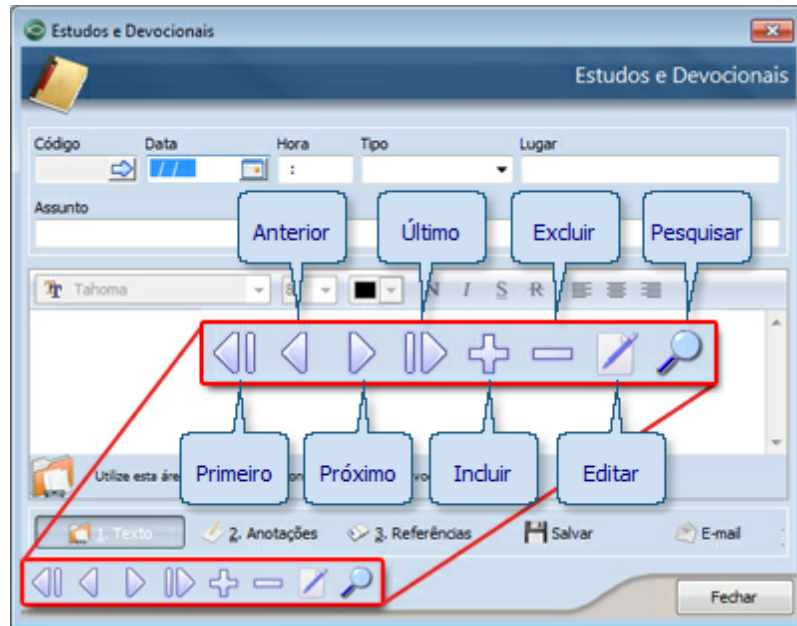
Estudos e Devocionais

Estudos e Devocionais

Código
Data
Hora
Tipo
Lugar

Assunto

Anterior
Último
Excluir
Pesquisar

Tahoma
8
N I S R

Primeiro
Próximo
Incluir
Editar

Utilize esta áre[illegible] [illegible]on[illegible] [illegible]vo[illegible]

1. Texto
2. Anotações
3. Referências
Salvar
E-mail

Fechar